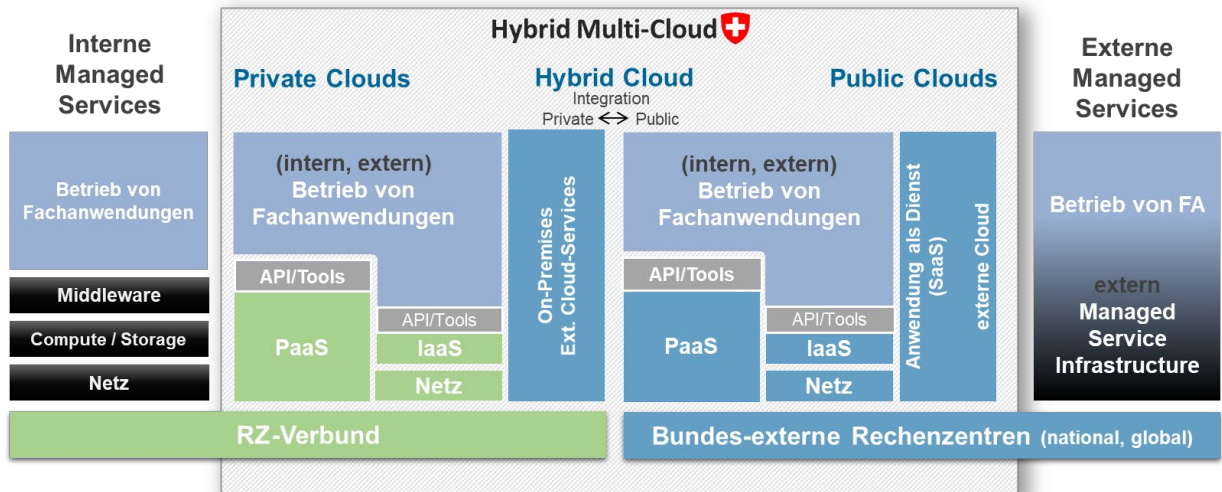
Interne Managed Services

Betrieb von Fachanwendungen

Middleware

Compute / Storage

Netz

Hybrid Multi-Cloud

Private Clouds

Hybrid Cloud

Public Clouds

Integration
Private <-> Public

(intern, extern) Betrieb von Fachanwendungen

API/Tools

PaaS

API/Tools

IaaS

Netz

On-Premises Ext. Cloud-Services

(intern, extern) Betrieb von Fachanwendungen

API/Tools

PaaS

API/Tools

IaaS

Netz

Anwendung als Dienst (SaaS)

externe Cloud

Externe Managed Services

Betrieb von FA

extern Managed Service Infrastructure

RZ-Verbund

Bundes-externe Rechenzentren (national, global)